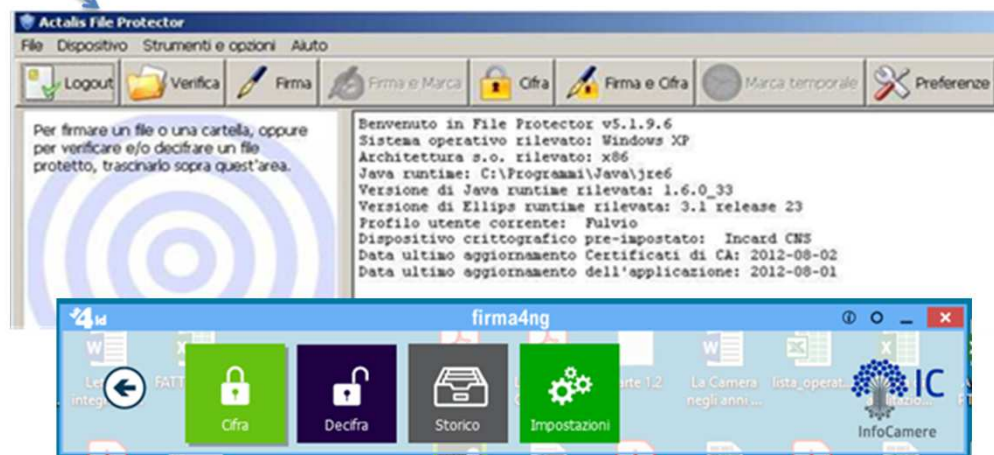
Actalis File Protector

File Dispositivo Strumenti e opzioni Aiuto

Logout Verifica Firma Firma e Marca Cifra Firma e Cifra Marca temporale Preferenze

Per firmare un file o una cartella, oppure per verificare e/o decifrare un file protetto, trascinarlo sopra quest'area.

Benvenuto in File Protector v5.1.9.6
Sistema operativo rilevato: Windows XP
Architettura s.o. rilevato: x86
Java runtime: C:\Programmi\Java\jre6
Versione di Java runtime rilevata: 1.6.0_33
Versione di Ellips runtime rilevata: 3.1 release 23
Profilo utente corrente: Fulvio
Dispositivo crittografico pre-impostato: Incard CNS
Data ultimo aggiornamento Certificati di CA: 2012-08-02
Data ultimo aggiornamento dell'applicazione: 2012-08-01

4id firma4ng

Cifra Decifra Storico Impostazioni

Le integ FATT arte 1.2 La Camera negli anni lista_operat

IC InfoCamere